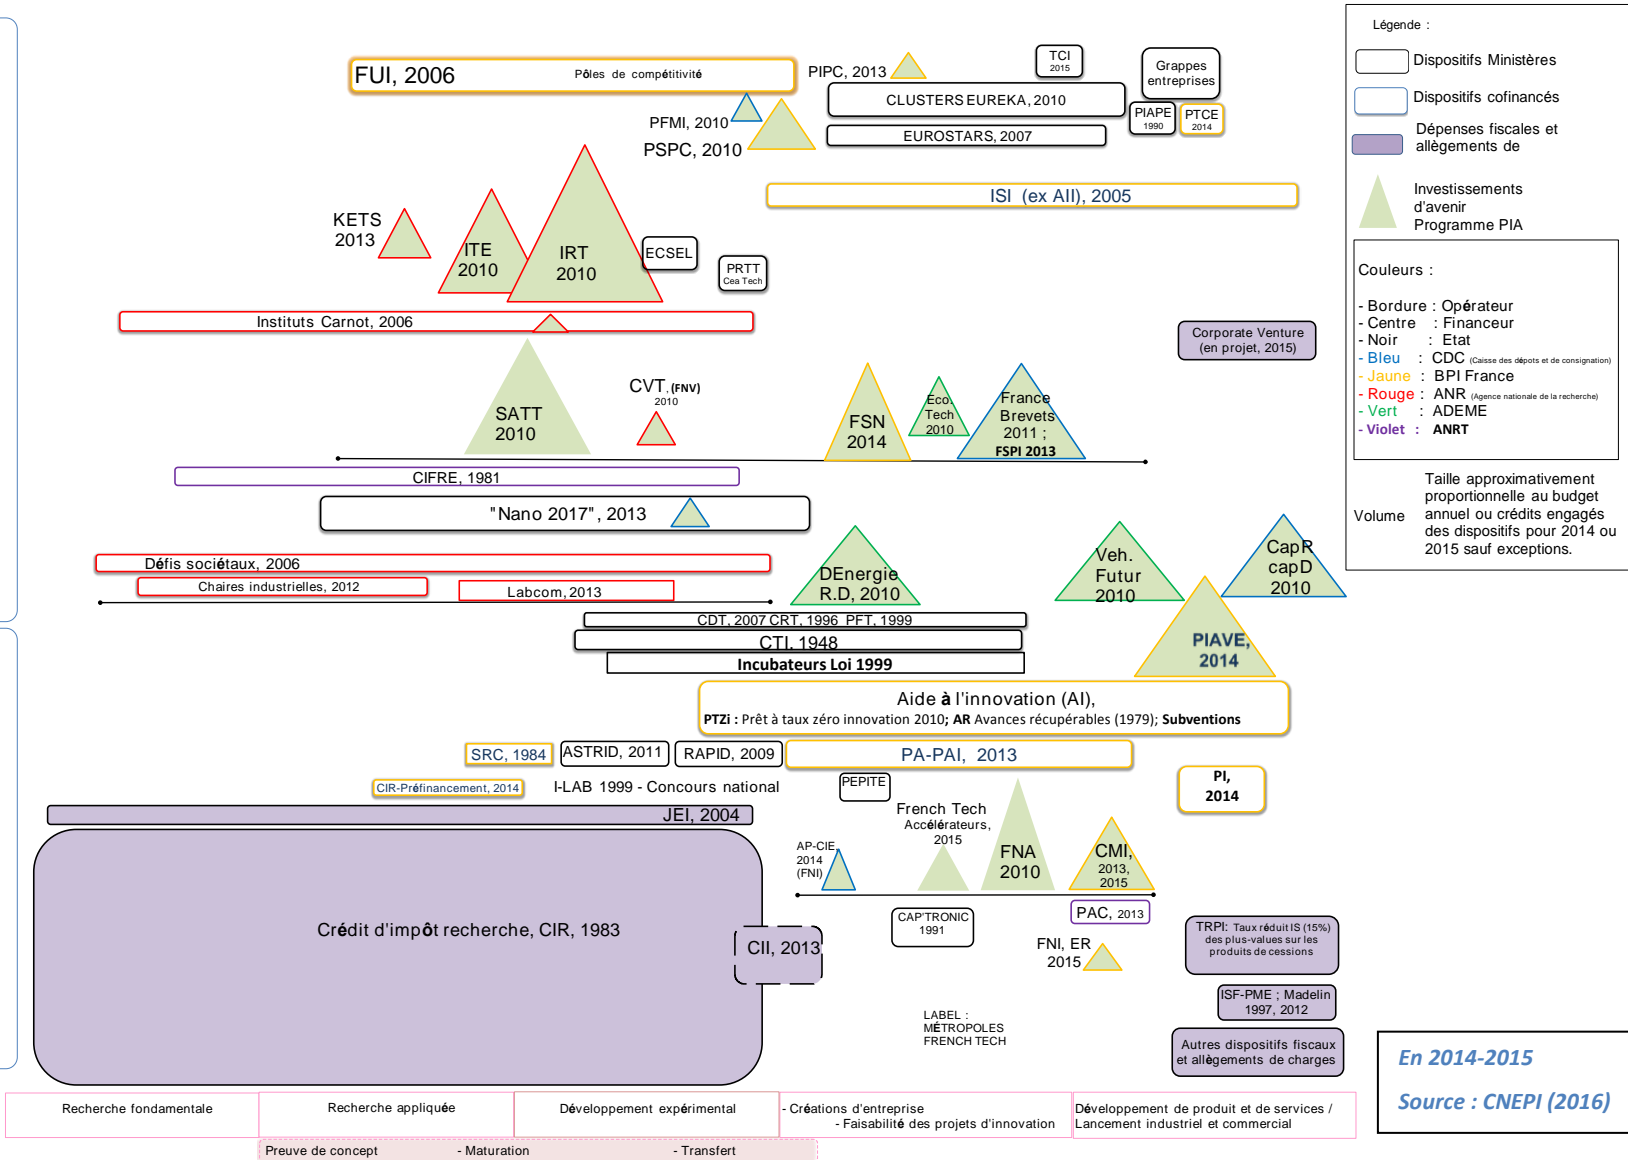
FUI, 2006 Pôles de compétitivité

PIPC, 2013

TCI 2015

Grappes entreprises

CLUSTERS EUREKA, 2010

PIAPE 1990

PTCE 2014

PFMI, 2010

PSPC, 2010

EUROSTARS, 2007

ISI (ex AII), 2005

KETS 2013

ITE 2010

IRT 2010

ECSEL

PRTT Cea Tech

Instituts Carnot, 2006

Corporate Venture (en projet, 2015)

SATT 2010

CVT, (FNV) 2010

FSN 2014

Eco Tech 2010

France Brevets 2011 ; FSPI 2013

CIFRE, 1981

"Nano 2017", 2013

Défis sociétaux, 2006

Chaires industrielles, 2012

Labcom, 2013

DEnergie R.D, 2010

Veh. Futur 2010

CapR capD 2010

CDT, 2007 CRT, 1996 PFT, 1999

CTI, 1948

Incubateurs Loi 1999

PIAVE, 2014

Aide à l'innovation (AI),
PTZi : Prêt à taux zéro innovation 2010; AR Avances récupérables (1979); Subventions

SRC, 1984

ASTRID, 2011

RAPID, 2009

PA-PAI, 2013

CIR-Préfinancement, 2014

I-LAB 1999 - Concours national

PEPITE

PI, 2014

JEI, 2004

French Tech Accélérateurs, 2015

AP-CIE 2014 (FNI)

FNA 2010

CMI, 2013, 2015

Crédit d'impôt recherche, CIR, 1983

CII, 2013

CAP'TRONIC 1991

PAC, 2013

FNI, ER 2015

TRPI: Taux réduit IS (15%) des plus-values sur les produits de cessions

ISF-PME ; Madelin 1997, 2012

LABEL : MÉTROPOLES FRENCH TECH

Autres dispositifs fiscaux et allègements de charges

Légende :

Dispositifs Ministères

Dispositifs cofinancés

Dépenses fiscales et allègements de

Investissements d'avenir Programme PIA

Couleurs :

- Bordure : Opérateur
- Centre : Financeur
- Noir : Etat
- Bleu : CDC (Caisse des dépots et de consignation)
- Jaune : BPI France
- Rouge : ANR (Agence nationale de la recherche)
- Vert : ADEME
- Violet : ANRT

Volume

Taille approximativement proportionnelle au budget annuel ou crédits engagés des dispositifs pour 2014 ou 2015 sauf exceptions.

En 2014-2015

Source : CNEPI (2016)

| Recherche fondamentale | Recherche appliquée | Développement expérimental | - Créations d'entreprise - Faisabilité des projets d'innovation | Développement de produit et de services / Lancement industriel et commercial |
|---|---|---|---|---|

Preuve de concept - Maturation - Transfert